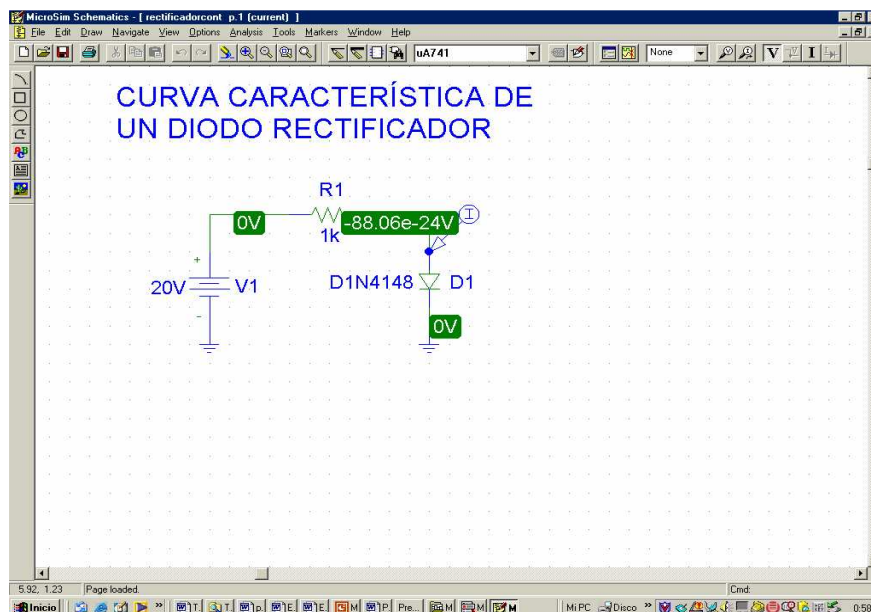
MicroSim Schematics - [ rectificadorcont p.1 (current) ]

File Edit Draw Navigate View Options Analysis Tools Markers Window Help

uA741

None

V I

CURVA CARACTERÍSTICA DE UN DIODO RECTIFICADOR

R1

0V

1k

-88.06e-24V

I

+

20V

V1

-

D1N4148

D1

0V

5.92, 1.23

Page loaded.

Cmd:

Inicio

Mi PC

Disco

0:58